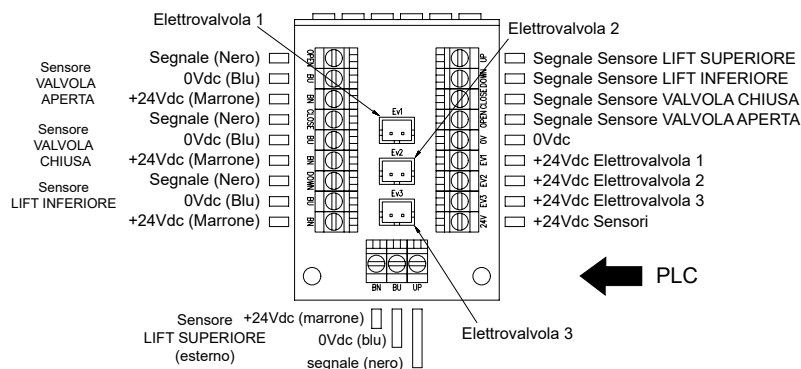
Elettrovalvola 1

Elettrovalvola 2

Sensore VALVOLA APERTA

Segnale (Nero)
0Vdc (Blu)
+24Vdc (Marrone)

Sensore VALVOLA CHIUSA

Segnale (Nero)
0Vdc (Blu)
+24Vdc (Marrone)

Sensore LIFT INFERIORE

Segnale (Nero)
0Vdc (Blu)
+24Vdc (Marrone)

OPEN
BU
BN
CLOSE
BU
BN
DOWN
BU
BN

Ev1
Ev2
Ev3

UP
DOWN
CLOSE
OPEN
0V
EV1
EV2
EV3
24V

Segnale Sensore LIFT SUPERIORE
Segnale Sensore LIFT INFERIORE
Segnale Sensore VALVOLA CHIUSA
Segnale Sensore VALVOLA APERTA
0Vdc
+24Vdc Elettrovalvola 1
+24Vdc Elettrovalvola 2
+24Vdc Elettrovalvola 3
+24Vdc Sensori

BN BU UP

PLC

Sensore LIFT SUPERIORE (esterno)

+24Vdc (marrone)
0Vdc (blu)
segnale (nero)

Elettrovalvola 3